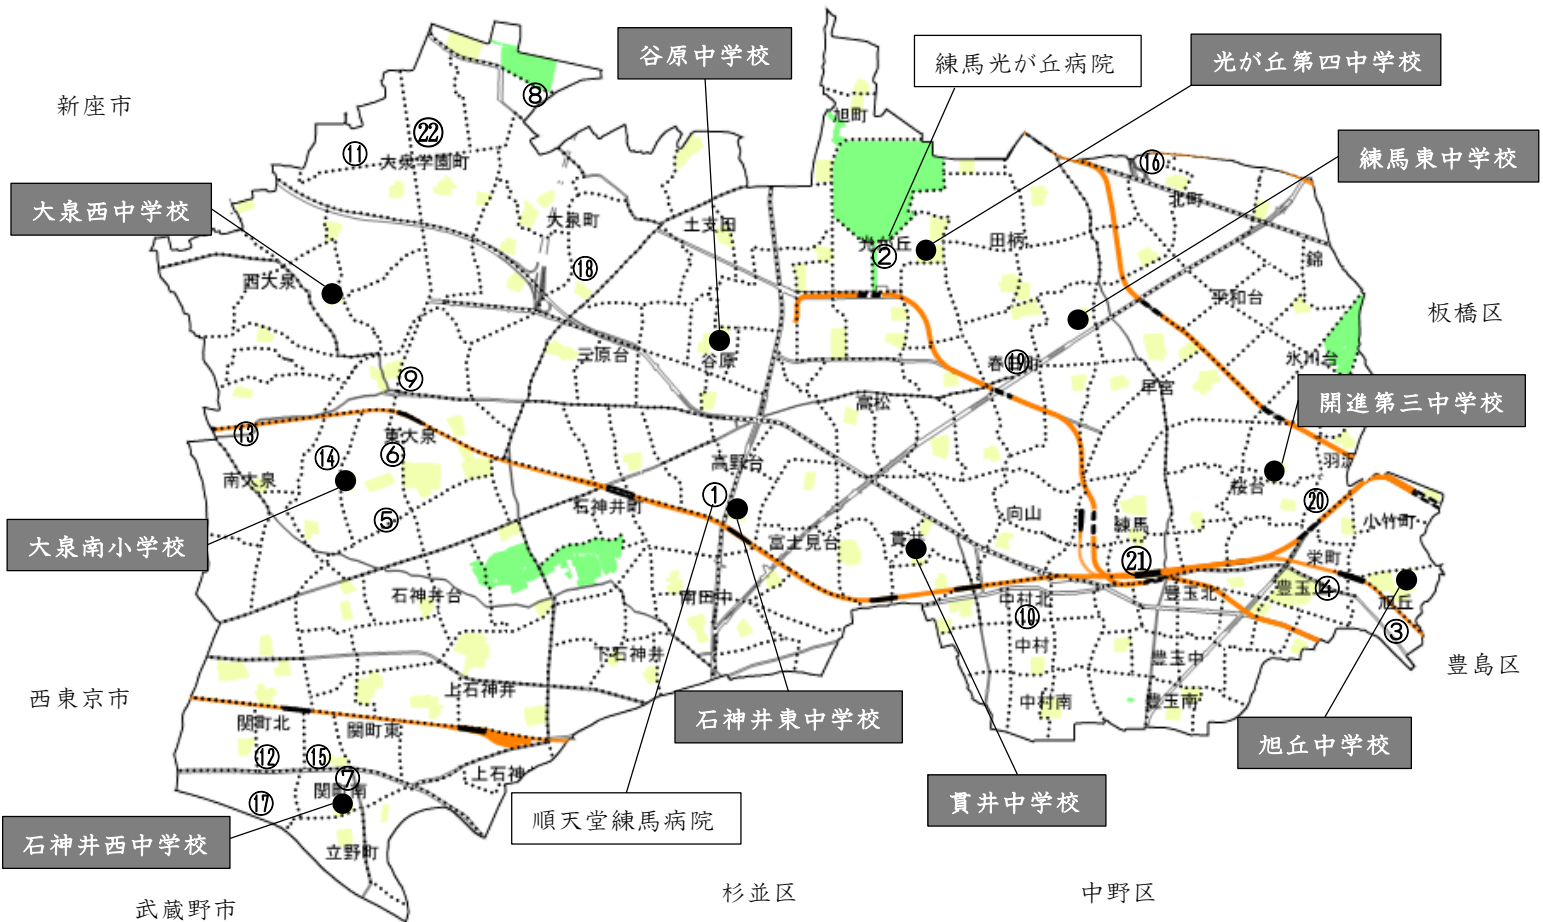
新座市
谷原中学校
練馬光が丘病院
光が丘第四中学校
練馬東中学校
大泉西中学校
⑧
㉒
⑪
大泉学園町
大泉町
⑱
土支田
旭町
光が丘
②
田柄
⑯
北町
錦
平和台
板橋区
西大泉
谷原
三原台
⑨
春日町
⑲
氷川台
早宮
高松
開進第三中学校
⑬
東大泉
⑥
⑭
南大泉
高野台
①
⑤
石神井町
桜台
羽沢
⑳
小竹町
大泉南小学校
富士見台
貫井
向山
練馬
㉑
栄町
石神井台
南田中
中村北
豊玉北
豊玉
④
旭丘
③
⑩
中村
下石神井
豊玉中
豊島区
西東京市
上石神井
関町北
関町東
中村南
豊玉南
石神井東中学校
⑫
⑮
⑦
上石神井
旭丘中学校
関町南
⑰
石神井西中学校
順天堂練馬病院
貫井中学校
立野町
武蔵野市
杉並区
中野区